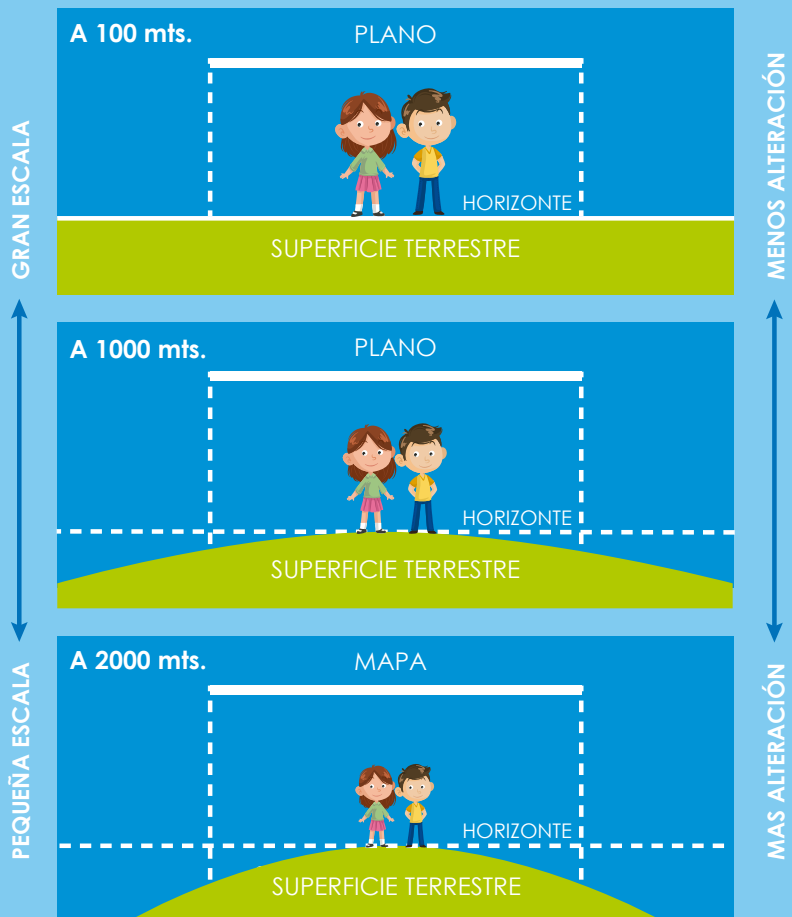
GRAN ESCALA

PEQUEÑA ESCALA

A 100 mts.

PLANO

HORIZONTE

SUPERFICIE TERRESTRE

A 1000 mts.

PLANO

HORIZONTE

SUPERFICIE TERRESTRE

A 2000 mts.

MAPA

HORIZONTE

SUPERFICIE TERRESTRE

MENOS ALTERACIÓN

MAS ALTERACIÓN